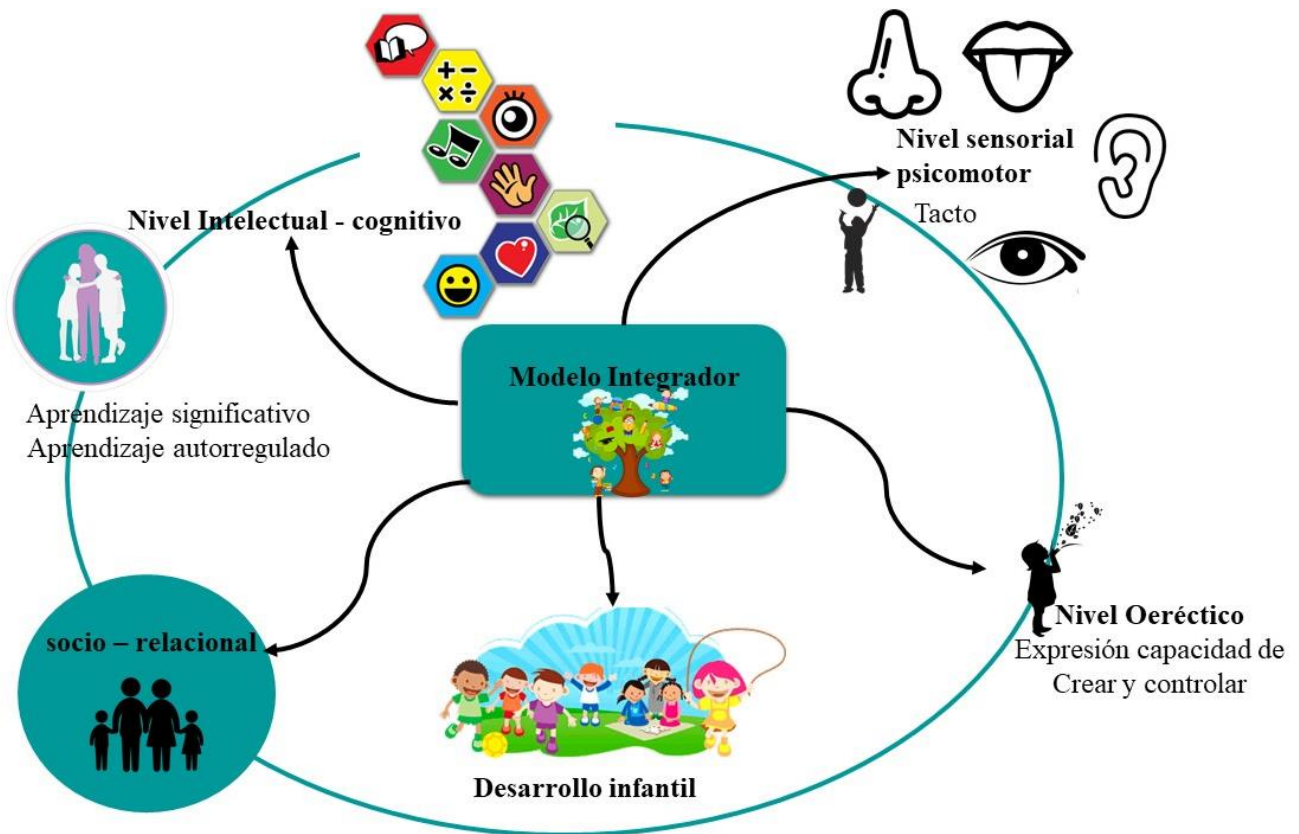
Nivel sensorial psicomotor
Tacto

Nivel Intelectual - cognitivo

Aprendizaje significativo
Aprendizaje autorregulado

Modelo Integrador

socio – relacional

Desarrollo infantil

Nivel Oeréctico
Expresión capacidad de Crear y controlar